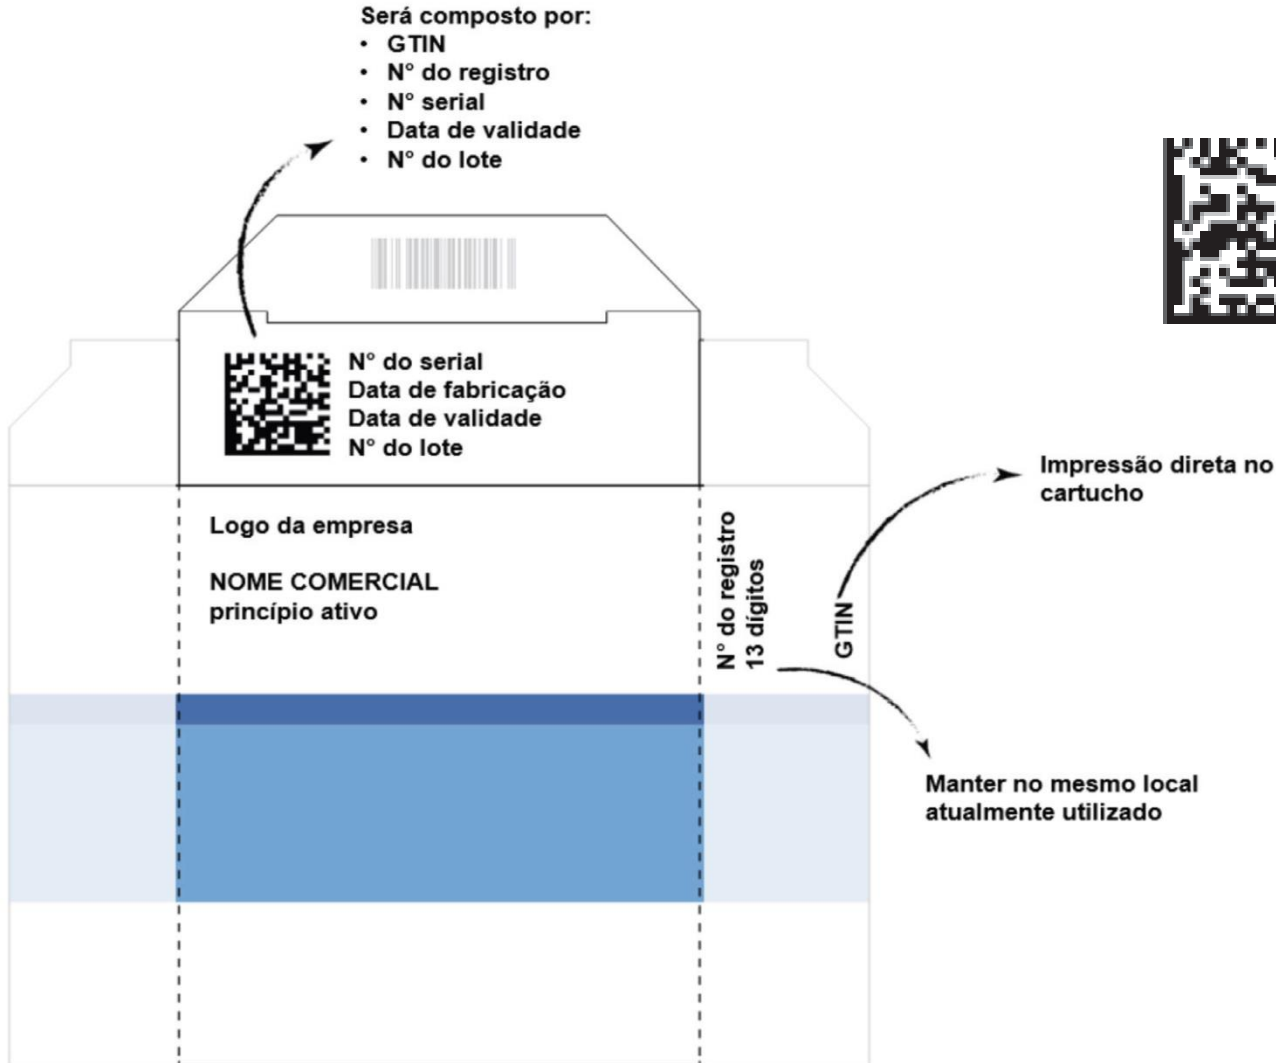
Será composto por:
• GTIN
• N° do registro
• N° serial
• Data de validade
• N° do lote

N° do serial
Data de fabricação
Data de validade
N° do lote

Impressão direta no cartucho

Logo da empresa

NOME COMERCIAL
princípio ativo

N° do registro
13 dígitos

GTIN

Manter no mesmo local atualmente utilizado